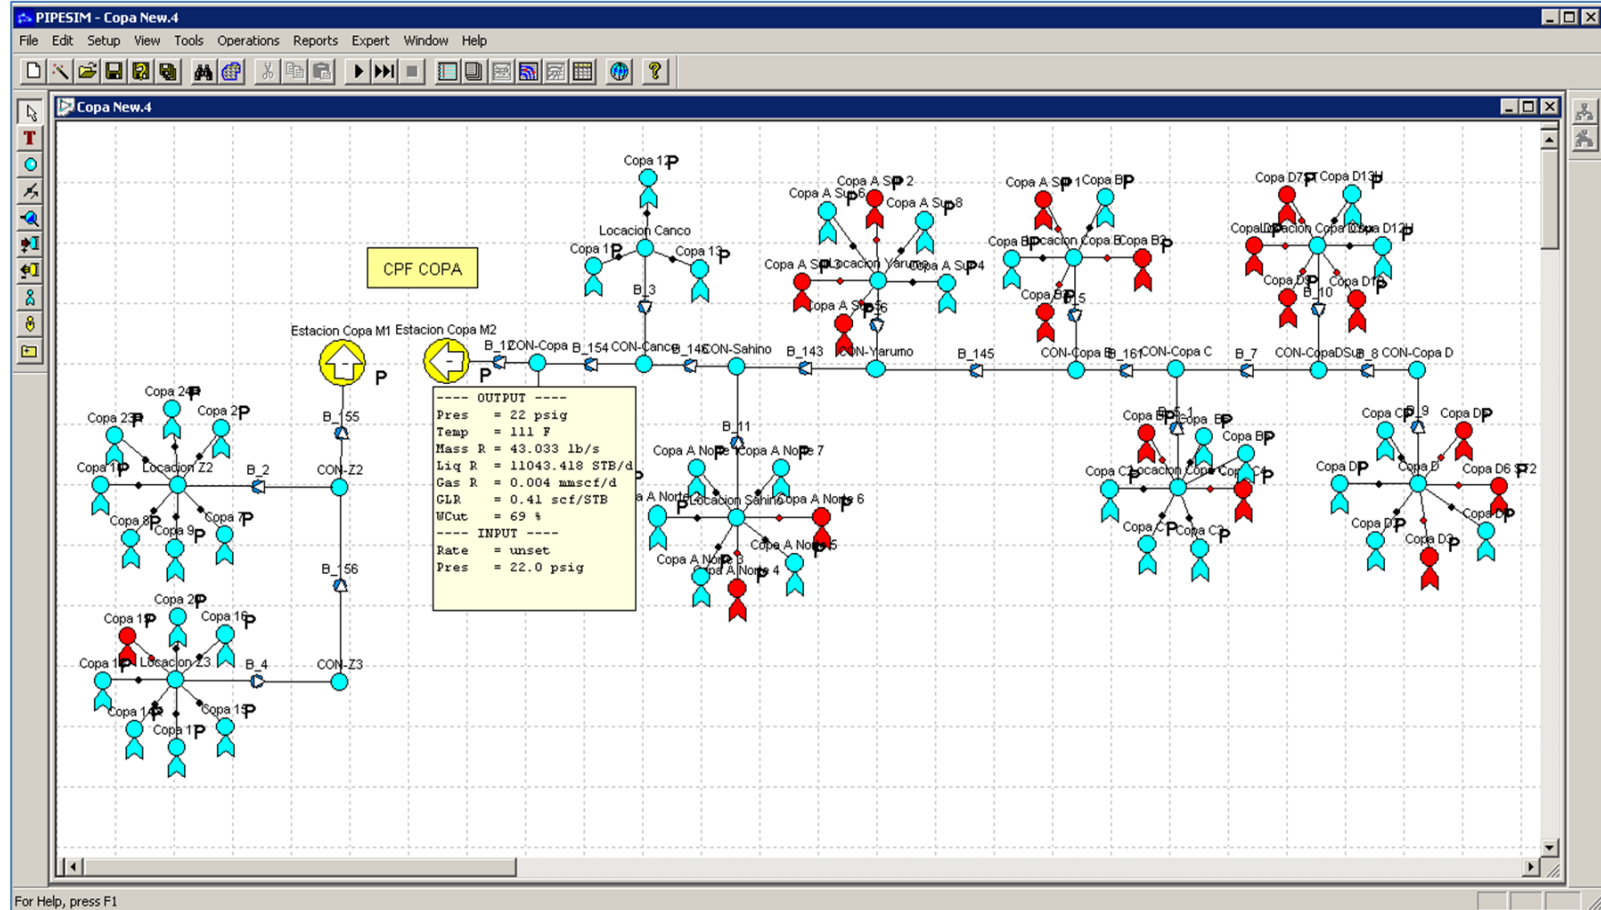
PIPESIM - Copa New.4

File Edit Setup View Tools Operations Reports Expert Window Help

Copa New.4

CPF COPA

Estacion Copa M1 Estacion Copa M2

P P

---- OUTPUT ----
Pres = 22 psig
Temp = 111 F
Mass R = 43.033 lb/s
Liq R = 11043.418 STB/d
Gas R = 0.004 mmscf/d
GLR = 0.41 scf/STB
WCut = 69 %
---- INPUT ----
Rate = unset
Pres = 22.0 psig

Copa 12 P
Locacion Canco
Copa 1 P
Copa 13 P
B_3
B_12 CON-Copa B_154 CON-Canco B_146 CON-Sahino B_143 CON-Yarumo B_145 CON-Copa B B_161 CON-Copa C B_7 CON-CopaD B_8 CON-Copa D

Copa A Sup 2
Copa A Sup 6
Copa A Sup 8
Copa A Sup 3 Locacion Yarumo
Copa A Sup 4
Copa A Sup 5
B_6

Copa A Sup 1 Copa B P
Copa B Locacion Copa B Copa B
Copa B
B_5

Copa D7 Copa D13
Copa D Locacion Copa D Copa D12
Copa D Copa D1
B_10

Copa 24 P
Copa 23 P
Copa 2 P
Copa 1 P Locacion Z2
B_2
CON-Z2
Copa 8 P
Copa 9 P
Copa 7 P
B_155
B_156

Copa 2 P
Copa 1 P
Copa 16 P
Copa 1 P Locacion Z3
B_4
CON-Z3
Copa 14 P
Copa 1 P
Copa 15 P

B_11
Copa A Norte Copa A Norte 7
a A Norte Locacion Sahino Copa A Norte 6
Copa A Norte 5
Copa A Norte 3
Copa A Norte 4

Copa B B_1 Copa B
Copa B
Copa C Locacion Copa C Copa C
Copa C Copa C

Copa C B_9 Copa D
Copa D Copa D Copa D6 F2
Copa D
Copa D
Copa D

For Help, press F1